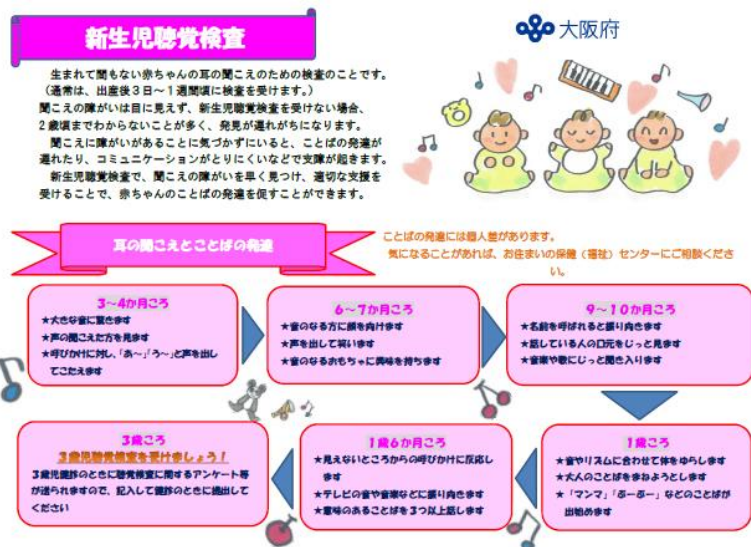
新生児聴覚検査

大阪府

生まれて間もない赤ちゃんの耳の聞こえのための検査のことです。（通常は、出産後３日～１週間頃に検査を受けます。）

聞こえの障がいは目に見えず、新生児聴覚検査を受けない場合、２歳頃までわからないことが多く、発見が遅れがちになります。

聞こえに障がいがあることに気づかずにいると、ことばの発達が遅れたり、コミュニケーションがとりにくいなどで支障が起きます。

新生児聴覚検査で、聞こえの障がいを早く見つけ、適切な支援を受けることで、赤ちゃんのことばの発達を促すことができます。

耳の聞こえとことばの発達

ことばの発達には個人差があります。
気になることがあれば、お住まいの保健（福祉）センターにご相談ください。

3～4か月ころ
★大きな音に驚きます
★声の聞こえた方を見ます
★呼びかけに対し「あ～」「う～」と声を出してこたえます

6～7か月ころ
★音のなる方に顔を向けます
★声を出して笑います
★音のなるおもちゃに興味を持ちます

9～10か月ころ
★名前を呼ばれると振り向きます
★話している人の口元をじっと見ます
★音楽や歌にじっと聞き入ります

1歳ころ
★音やリズムに合わせて体をゆらします
★大人のことばをまねようとします
★「マンマ」「ぶーぶー」などのことばが出始めます

1歳6か月ころ
★見えないところからの呼びかけに反応します
★テレビの音や音楽などに振り向きます
★意味のあることばを３つ以上話します

3歳ころ
3歳児聴覚検査を受けましょう！
3歳児健診のときに聴覚検査に関するアンケート等が送られますので、記入して健診のときに提出してください